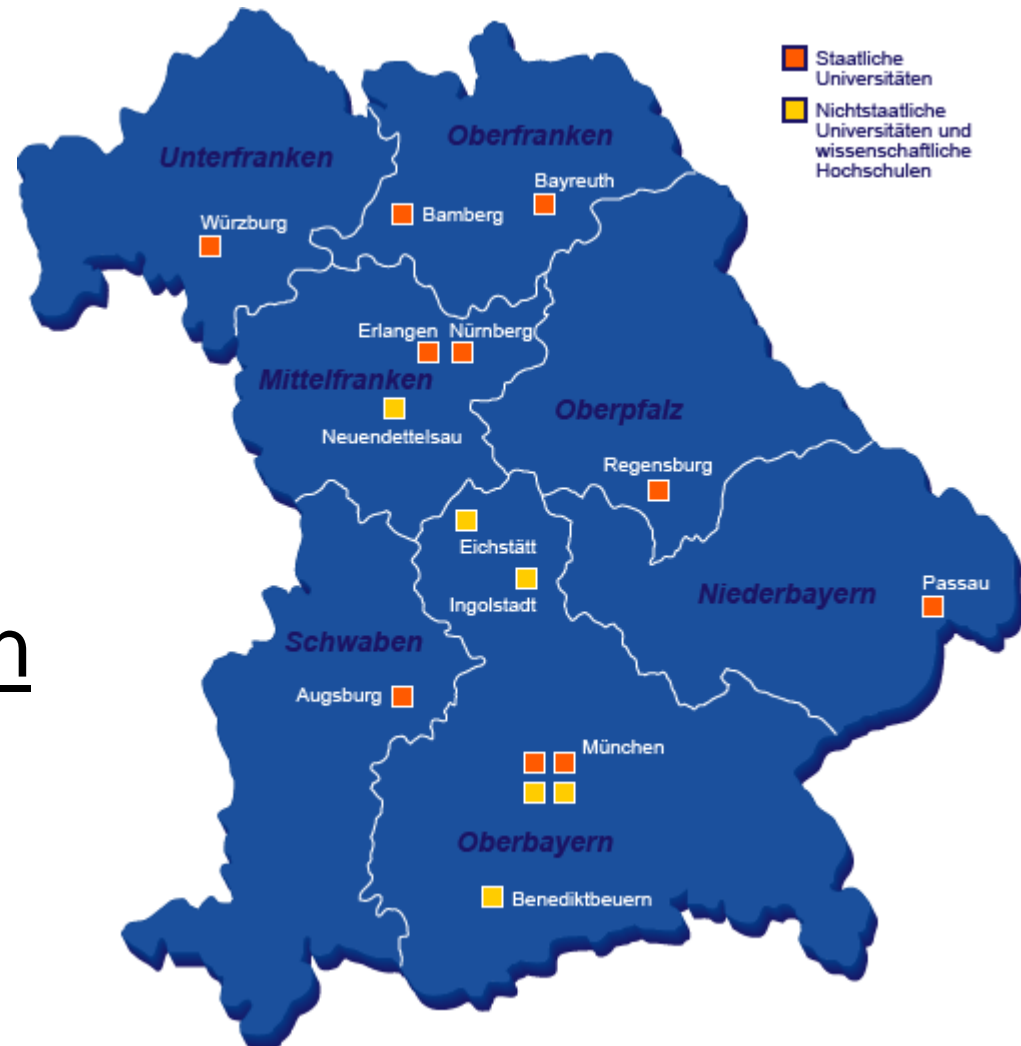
Staatliche Universitäten

Nichtstaatliche Universitäten und wissenschaftliche Hochschulen

Unterfranken

Würzburg

Oberfranken

Bamberg

Bayreuth

Erlangen

Nürnberg

Mittelfranken

Neuendettelsau

Oberpfalz

Regensburg

Eichstätt

Ingolstadt

Niederbayern

Passau

Schwaben

Augsburg

München

Oberbayern

Benediktbeuern

n